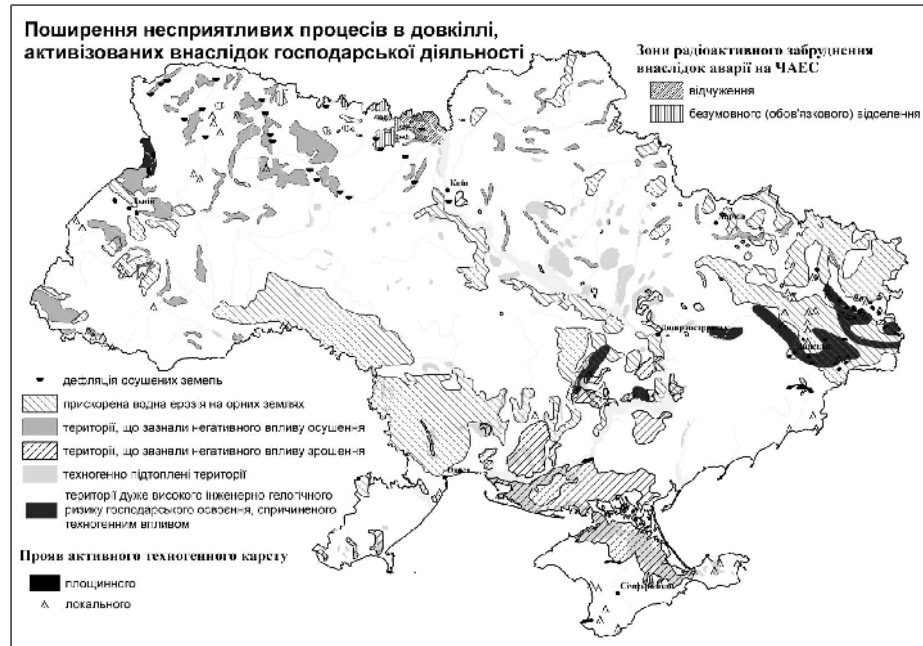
Поширення несприятливих процесів в довкіллі, активізованих внаслідок господарської діяльності

Зони радіоактивного забруднення внаслідок аварії на ЧАЕС

відчуження

безумовного (обов'язкового) відселення

Київ

Львів

Харків

Дніпропетровськ

Донецьк

Одеса

Сімферополь

дефляція осушених земель

прискорена водна ерозія на орних землях

території, що зазнали негативного впливу осушення

території, що зазнали негативного впливу зрошення

техногенно підтоплені території

території дуже високого інженерно геологічного ризику господарського освоєння, спричиненого техногенним впливом

Прояв активного техногенного карсту

площинного

локального